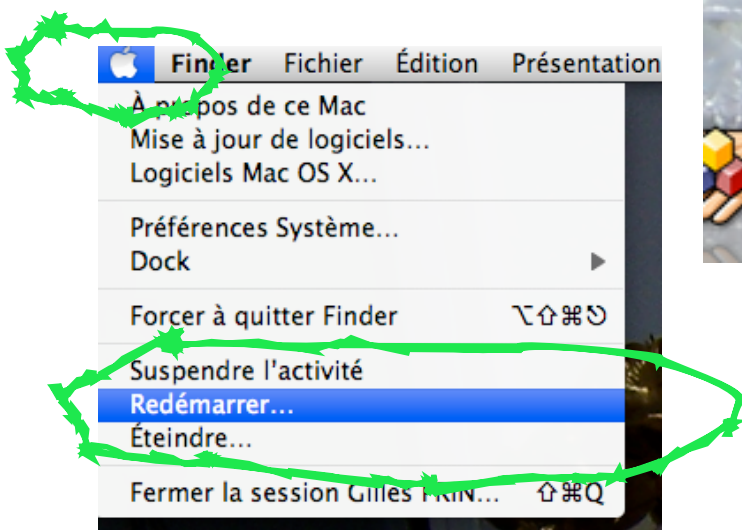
Finder Fichier Édition Présentation

À propos de ce Mac
Mise à jour de logiciels…
Logiciels Mac OS X…

Préférences Système…
Dock

Forcer à quitter Finder ⌥⇧⌘⎋

Suspendre l'activité
Redémarrer…
Éteindre…

Fermer la session Gilles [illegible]… ⇧⌘Q